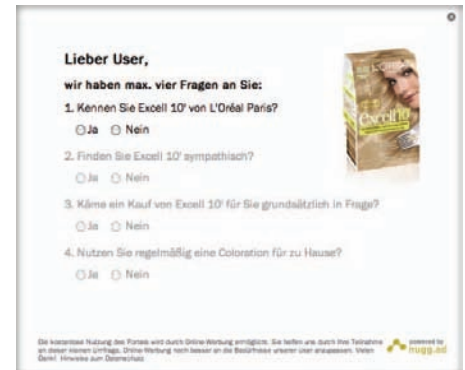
Lieber User,

wir haben max. vier Fragen an Sie:

1. Kennen Sie Excell 10' von L'Oréal Paris?

Ja Nein

2. Finden Sie Excell 10' sympathisch?

Ja Nein

3. Käme ein Kauf von Excell 10' für Sie grundsätzlich in Frage?

Ja Nein

4. Nutzen Sie regelmäßig eine Coloration für zu Hause?

Ja Nein

Excell 10

Die kostenlose Nutzung des Portals wird durch Online-Werbung ermöglicht. Sie helfen uns durch Ihre Teilnahme an dieser kleinen Umfrage, Online-Werbung noch besser an die Bedürfnisse unserer User anzupassen. Vielen Dank! Hinweis zum Datenschutz

powered by nugg.ad